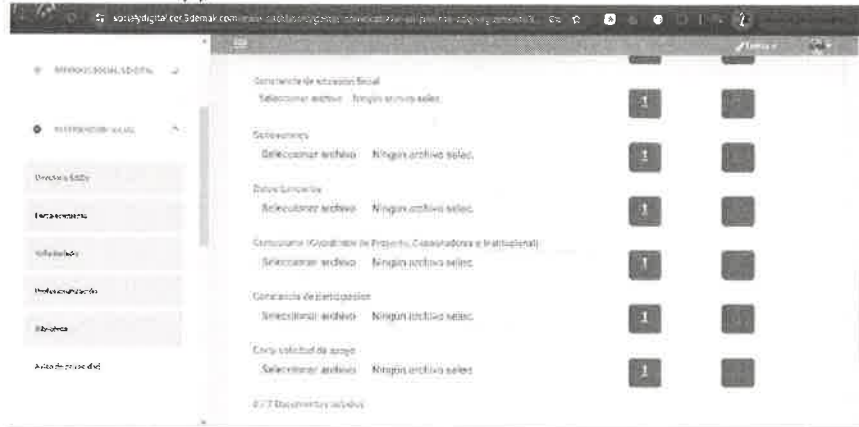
servdigital.cecdemak.com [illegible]

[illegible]

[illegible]

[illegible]

Constancia de situación fiscal
Seleccionar archivo Ningún archivo selec.

Cotizaciones
Seleccionar archivo Ningún archivo selec.

Datos bancarios
Seleccionar archivo Ningún archivo selec.

Curriculum (Coordinador de Proyecto, Coordinadores e Institucional)
Seleccionar archivo Ningún archivo selec.

Constancia de participación
Seleccionar archivo Ningún archivo selec.

Carta solicitud de apoyo
Seleccionar archivo Ningún archivo selec.

0 / 7 Documentos subidos

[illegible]

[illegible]

Directorio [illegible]

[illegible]

Solicitudes

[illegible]

Biblioteca

Aviso de privacidad